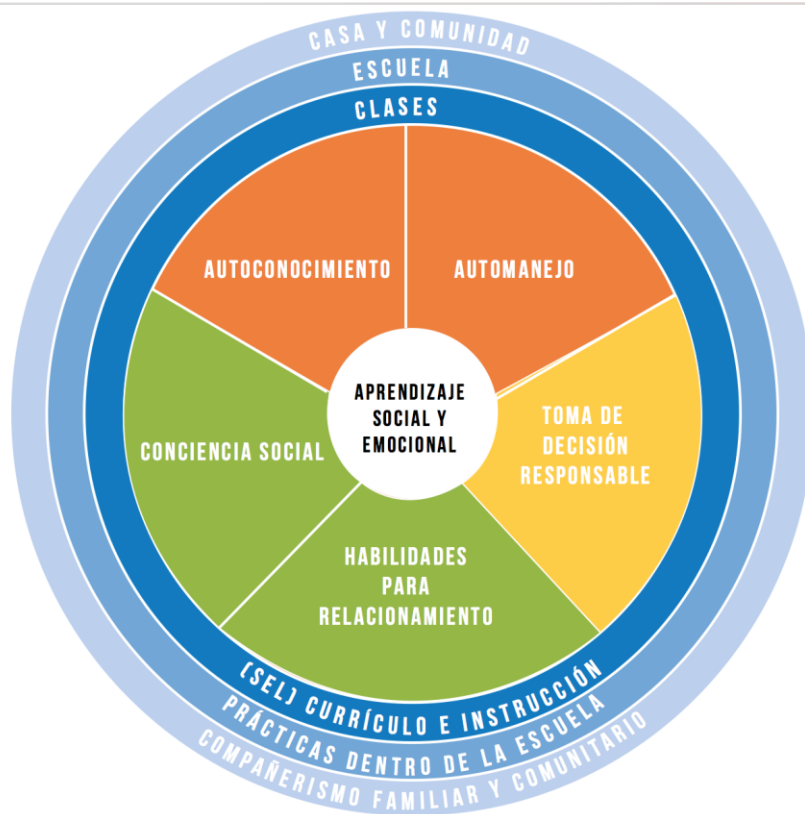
CASA Y COMUNIDAD
ESCUELA
CLASES

AUTOCONOCIMIENTO
AUTOMANEJO
APRENDIZAJE SOCIAL Y EMOCIONAL
CONCIENCIA SOCIAL
TOMA DE DECISIÓN RESPONSABLE
HABILIDADES PARA RELACIONAMIENTO

(SEL) CURRÍCULO E INSTRUCCIÓN
PRÁCTICAS DENTRO DE LA ESCUELA
COMPAÑERISMO FAMILIAR Y COMUNITARIO